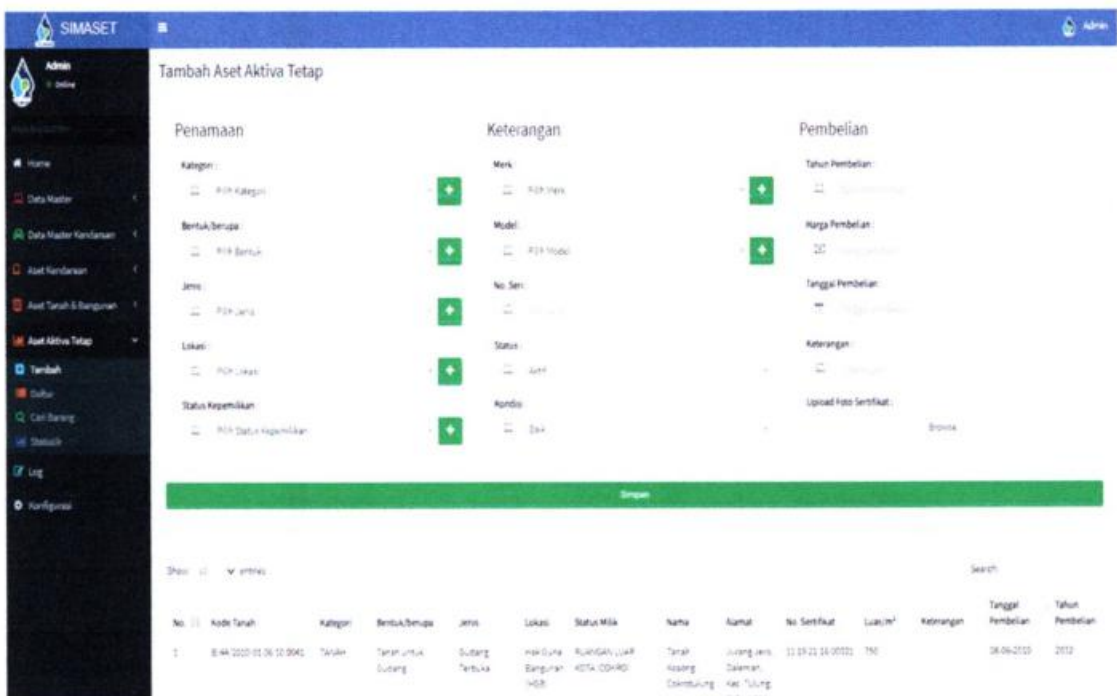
SIMASET

Admin
Online

Home
Data Master
Data Master Kendaraan
Aset Kendaraan
Aset Tanah & Bangunan
Aset Aktiva Tetap
Tambah
Daftar
Cari Barang
Statistik
Log
Konfigurasi

Admin

Tambah Aset Aktiva Tetap

Penamaan

Kategori :
Pilih Kategori

Bentuk/berupa :
Pilih Bentuk

Jenis :
Pilih Jenis

Lokasi :
Pilih Lokasi

Status Kepemilikan :
Pilih Status Kepemilikan

Keterangan

Merk :
Pilih Merk

Model :
Pilih Model

No. Seri :

Status :
Aktif

Kondisi :
Baik

Pembelian

Tahun Pembelian :

Harga Pembelian :

Tanggal Pembelian :

Keterangan :

Upload Foto Sertifikat :
Browse

Simpan

Show 10 entries

Search:

| No. | Kode Tanah | Kategori | Bentuk/berupa | Jenis | Lokasi | Status Milik | Nama | Alamat | No. Sertifikat | Luas/m² | Keterangan | Tanggal Pembelian | Tahun Pembelian |
|---|---|---|---|---|---|---|---|---|---|---|---|---|---|
| 1 | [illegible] | TANAH | Tanah untuk Gudang | Gudang Terbuka | Hak Guna Bangunan (HGB) | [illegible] | Tanah Kosong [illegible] | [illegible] | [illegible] | 750 | | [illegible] | 2012 |